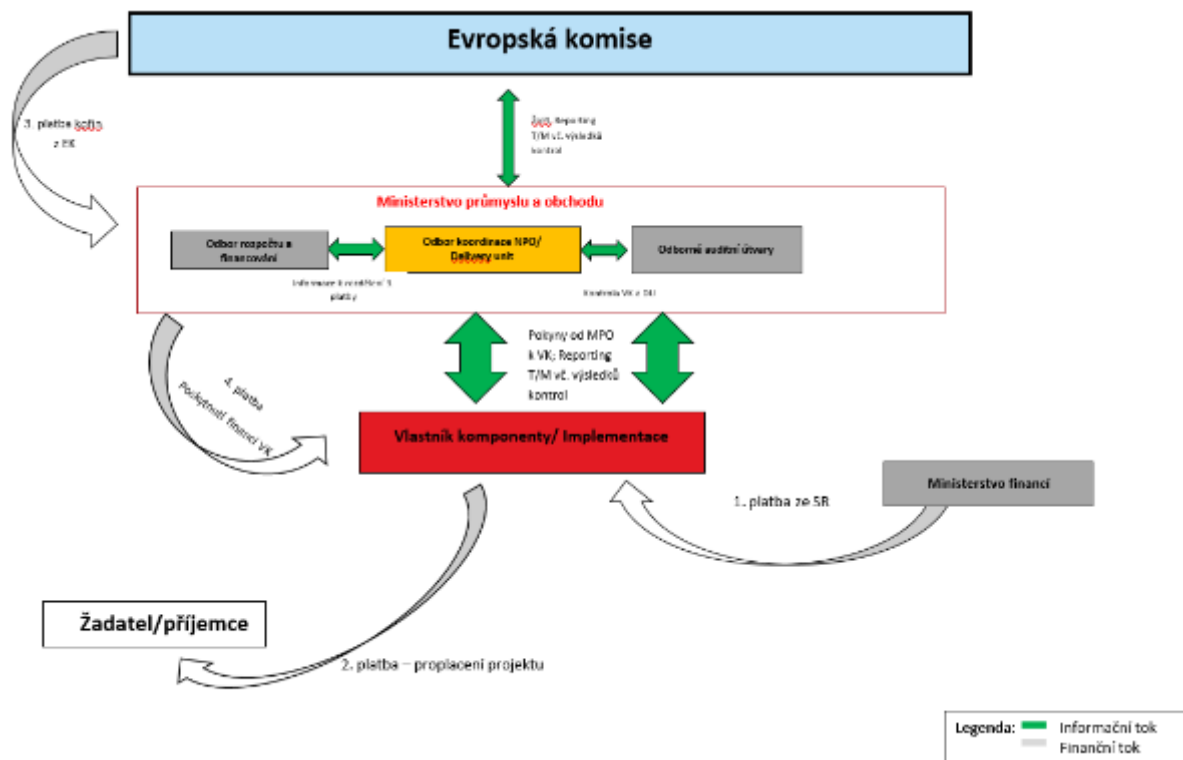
Evropská komise

3. platba kofin z EK

Žosť, Reporting T/M vč. výsledků kontrol

Ministerstvo průmyslu a obchodu

Odbor rozpočtu a financování

Odbor koordinace NPO/ Delivery unit

Odborné auditní útvary

Informace k uvolňění 3. platby

Kontrola VK z DU

Pokyny od MPO k VK; Reporting T/M vč. výsledků kontrol

4. platba Poskytnutí financí VK

Vlastník komponenty/ Implementace

Ministerstvo financí

1. platba ze SR

Žadatel/příjemce

2. platba – proplacení projektu

Legenda: Informační tok
Finanční tok